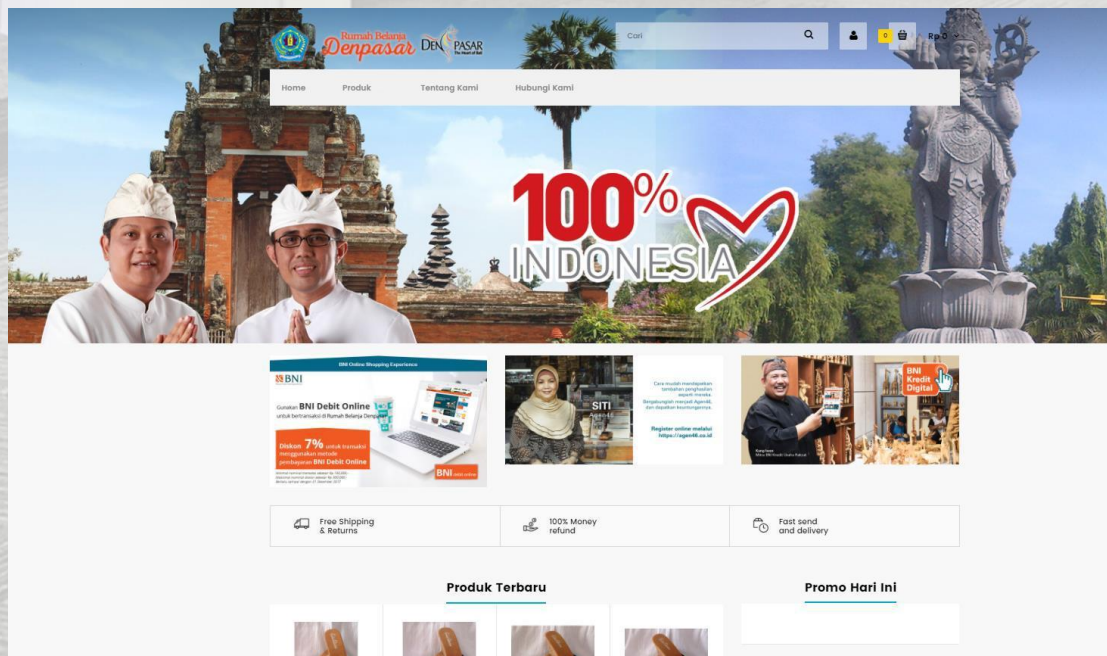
Rumah Belanja Denpasar DENPASAR The Heart of Bali

Cari

0

Rp 0

Home Produk Tentang Kami Hubungi Kami

100% INDONESIA

BNI Online Shopping Experience

BNI

Gunakan BNI Debit Online untuk bertransaksi di Rumah Belanja Denpasar

Diskon 7% untuk transaksi menggunakan metode pembayaran BNI Debit Online

BNI debit online

SITI Agen46

Cara mudah mendapatkan tambahan penghasilan seperti mereka. Bergabunglah menjadi Agen46, dan dapatkan keuntungannya.

Register online melalui https://agen46.co.id

BNI Kredit Digital

Free Shipping & Returns

100% Money refund

Fast send and delivery

Produk Terbaru

Promo Hari Ini